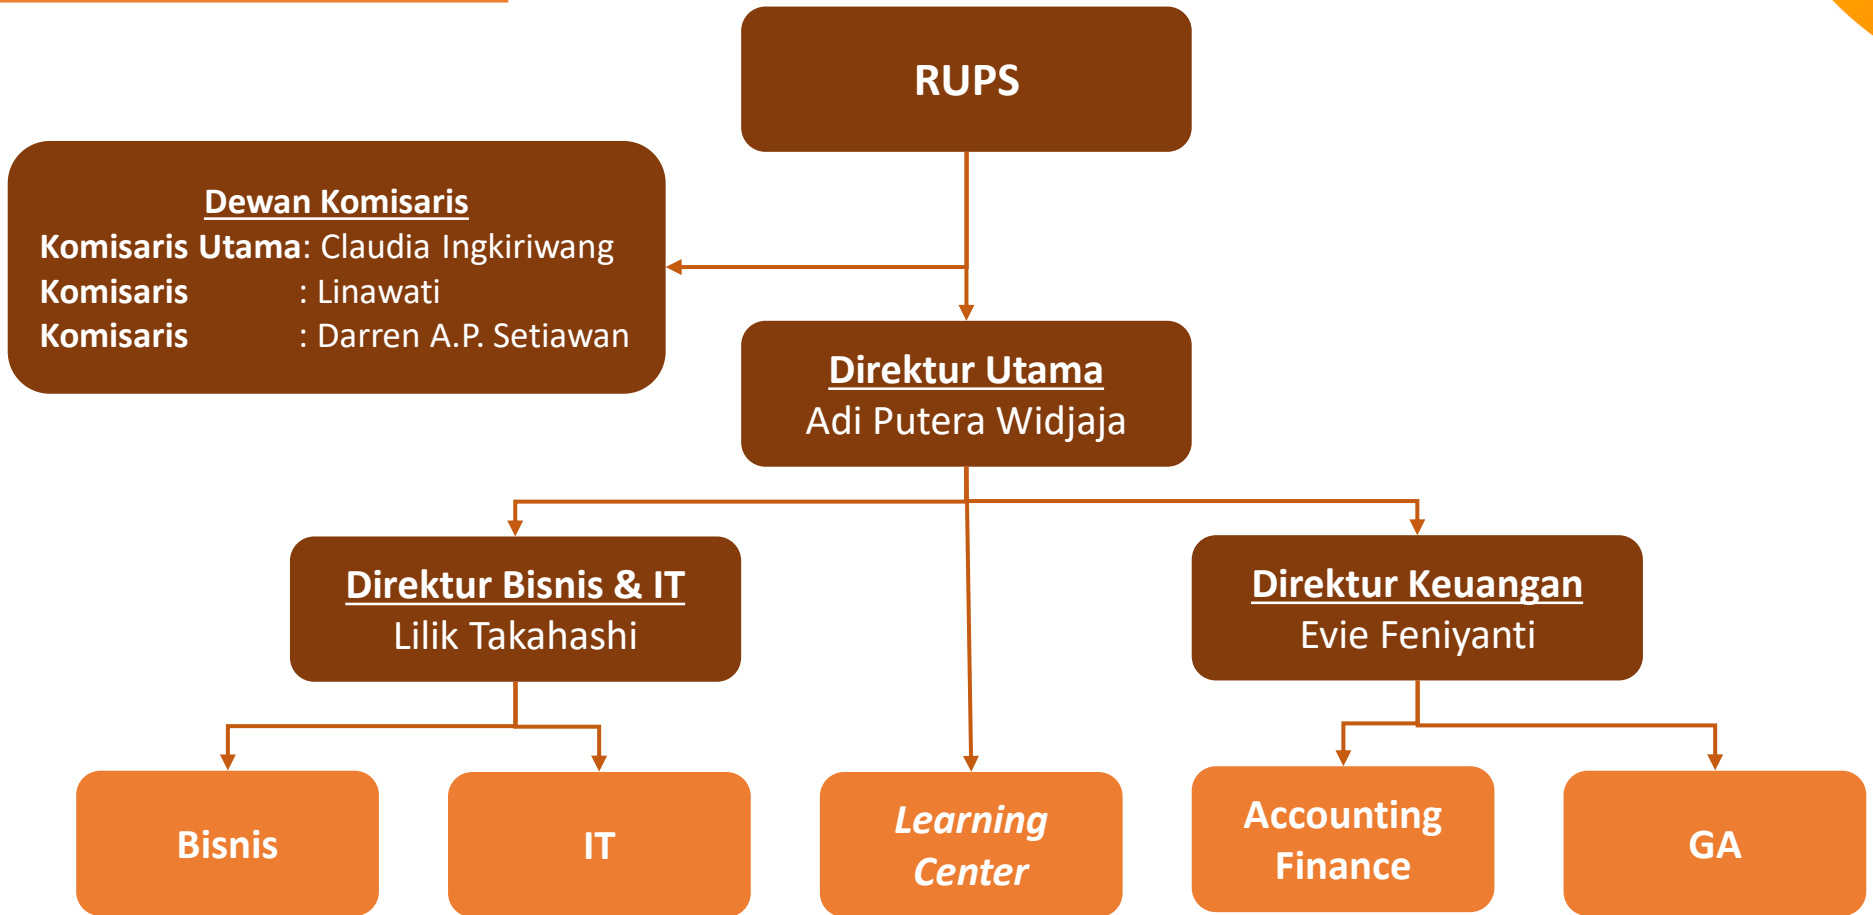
RUPS

Dewan Komisaris
Komisaris Utama: Claudia Ingkiriwang
Komisaris : Linawati
Komisaris : Darren A.P. Setiawan

Direktur Utama
Adi Putera Widjaja

Direktur Bisnis & IT
Lilik Takahashi

Direktur Keuangan
Evie Feniyanti

Bisnis

IT

Learning Center

Accounting Finance

GA